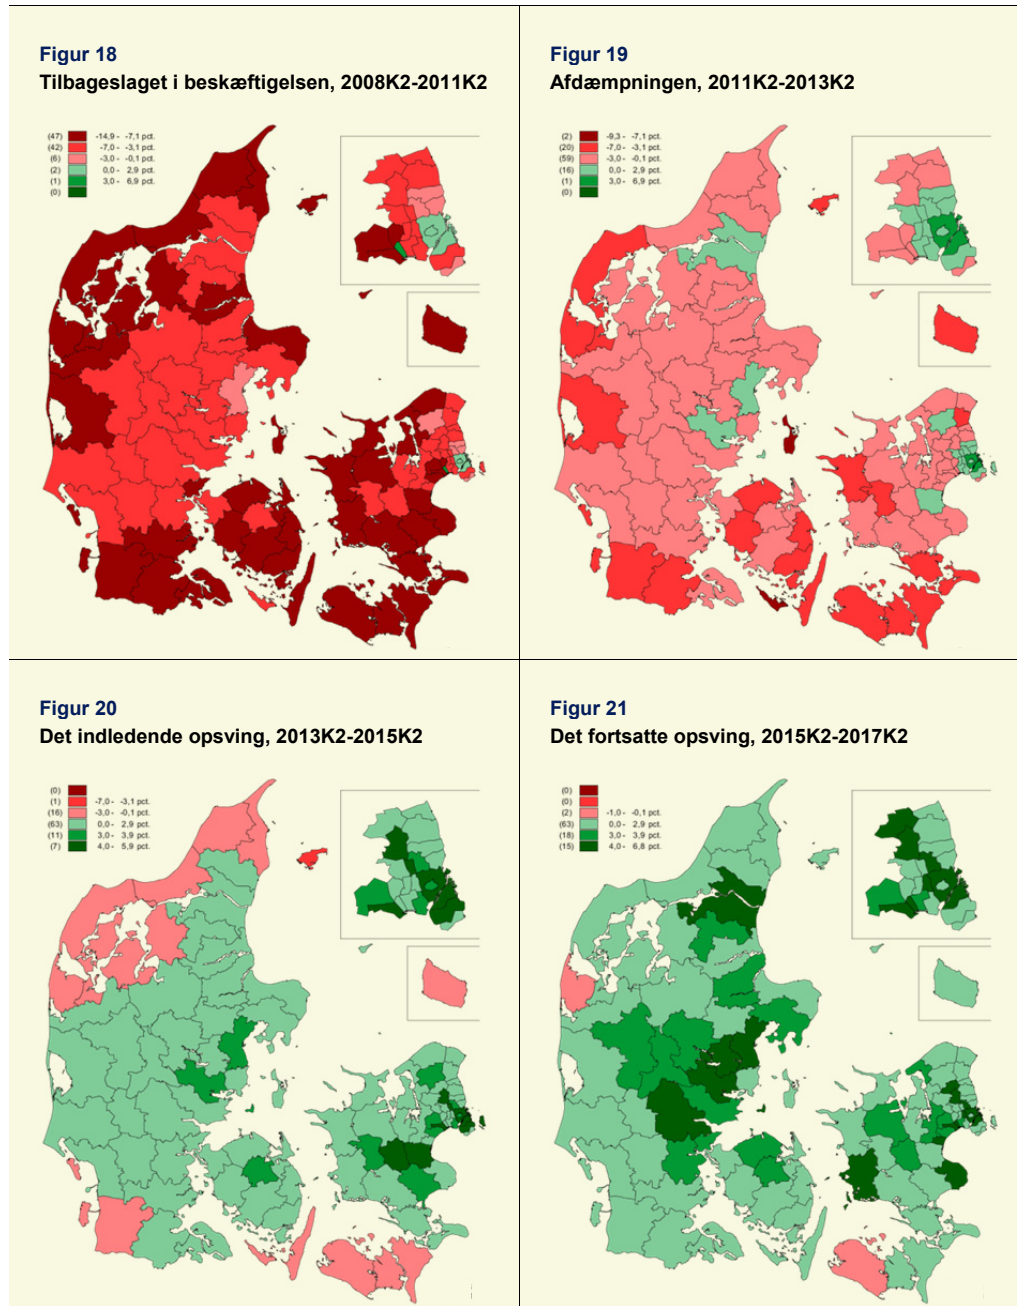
Figur 18
Tilbageslaget i beskæftigelsen, 2008K2-2011K2

(47) -14,9 - -7,1 pct.
(42) -7,0 - -3,1 pct.
(6) -3,0 - -0,1 pct.
(2) 0,0 - 2,9 pct.
(1) 3,0 - 6,9 pct.
(0)

Figur 19
Afdæmpningen, 2011K2-2013K2

(2) -9,3 - -7,1 pct.
(20) -7,0 - -3,1 pct.
(59) -3,0 - -0,1 pct.
(16) 0,0 - 2,9 pct.
(1) 3,0 - 6,9 pct.
(0)

Figur 20
Det indledende opsving, 2013K2-2015K2

(0)
(1) -7,0 - -3,1 pct.
(16) -3,0 - -0,1 pct.
(63) 0,0 - 2,9 pct.
(11) 3,0 - 3,9 pct.
(7) 4,0 - 5,9 pct.

Figur 21
Det fortsatte opsving, 2015K2-2017K2

(0)
(0)
(2) -1,0 - -0,1 pct.
(63) 0,0 - 2,9 pct.
(18) 3,0 - 3,9 pct.
(15) 4,0 - 6,8 pct.